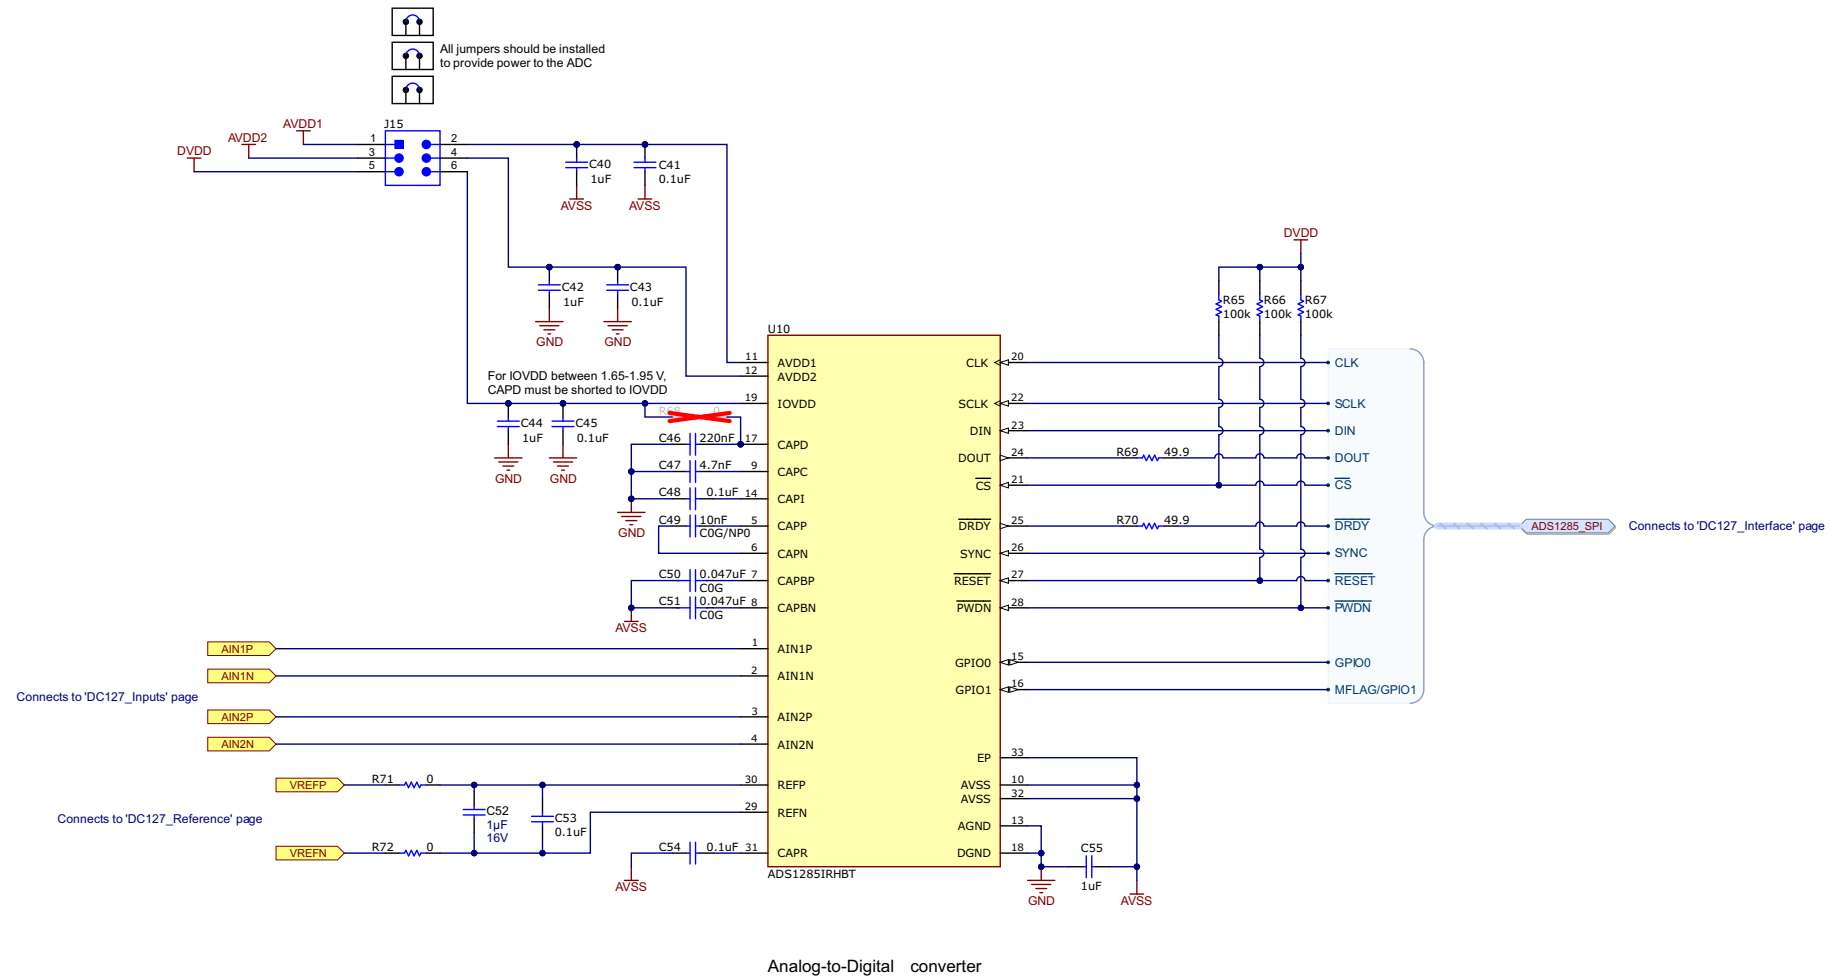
All jumpers should be installed to provide power to the ADC

AVDD1
AVDD2
DVDD
J15
1 2
3 4
5 6
C40 1uF
C41 0.1uF
AVSS AVSS

C42 1uF
C43 0.1uF
GND GND

DVDD
R65 100k
R66 100k
R67 100k

U10
For IOVDD between 1.65-1.95 V, CAPD must be shorted to IOVDD
C44 1uF
C45 0.1uF
GND GND
R68 0
C46 220nF
C47 4.7nF
C48 0.1uF
GND
C49 10nF C0G/NP0
C50 0.047uF C0G
C51 0.047uF C0G
AVSS

11 AVDD1
12 AVDD2
19 IOVDD
17 CAPD
9 CAPC
14 CAPI
5 CAPP
6 CAPN
7 CAPBP
8 CAPBN
1 AIN1P
2 AIN1N
3 AIN2P
4 AIN2N
30 REFP
29 REFN
31 CAPR

CLK 20
SCLK 22
DIN 23
DOUT 24
$\overline{CS}$ 21
$\overline{DRDY}$ 25
SYNC 26
$\overline{RESET}$ 27
$\overline{PWDN}$ 28
GPIO0 15
GPIO1 16
EP 33
AVSS 10
AVSS 32
AGND 13
DGND 18
ADS1285IRHBT

R69 49.9
R70 49.9

CLK
SCLK
DIN
DOUT
$\overline{CS}$
$\overline{DRDY}$
SYNC
$\overline{RESET}$
$\overline{PWDN}$
GPIO0
MFLAG/GPIO1

ADS1285_SPI
Connects to 'DC127_Interface' page

AIN1P
AIN1N
Connects to 'DC127_Inputs' page
AIN2P
AIN2N

VREFP
R71 0
C52 1µF 16V
C53 0.1uF
Connects to 'DC127_Reference' page
VREFN
R72 0
C54 0.1uF
AVSS

C55 1uF
GND
AVSS

Analog-to-Digital converter